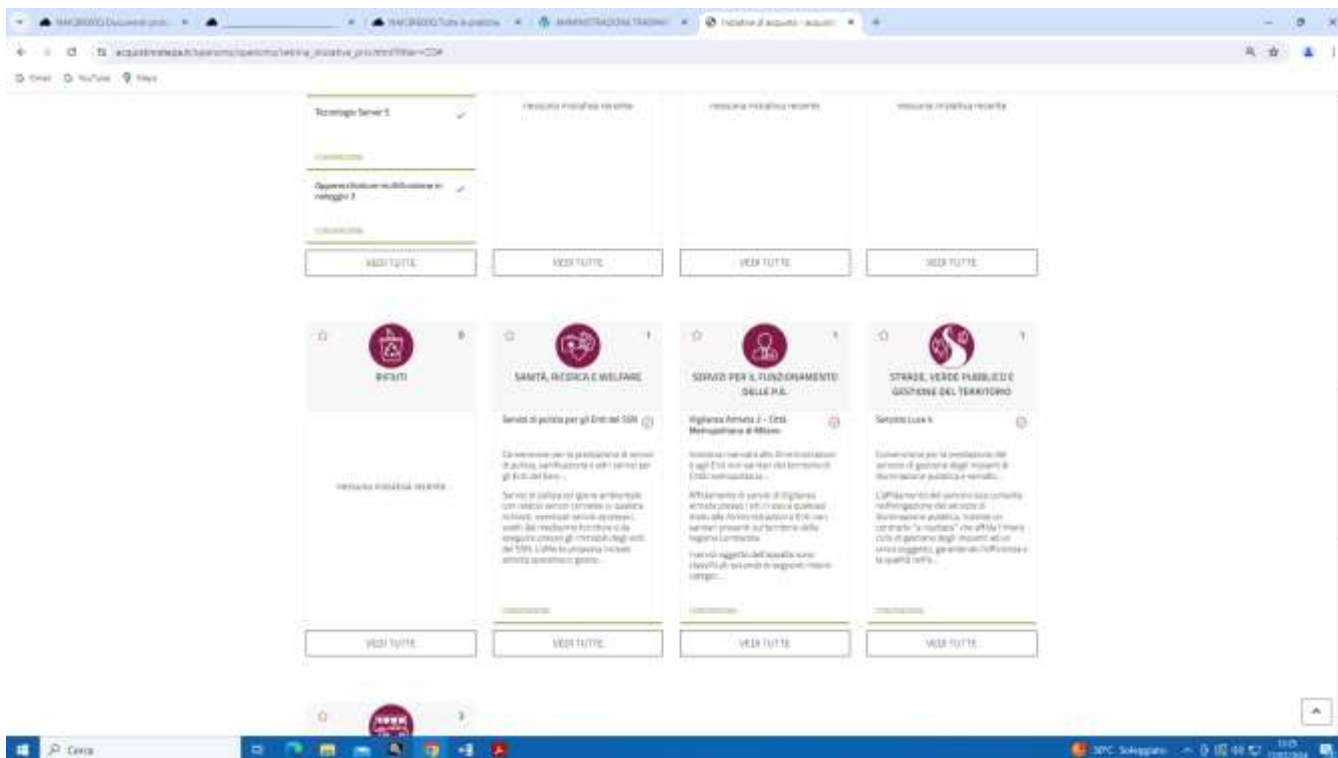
Tecnologie Server 5

Convenzione

Apparecchiature multifunzione in noleggio 3

Convenzione

VEDI TUTTE

Nessuna iniziativa recente

VEDI TUTTE

Nessuna iniziativa recente

VEDI TUTTE

Nessuna iniziativa recente

VEDI TUTTE

RIFIUTI

Nessuna iniziativa recente

VEDI TUTTE

SANITÀ, RICERCA E WELFARE

Servizi di pulizia per gli Enti del SSN

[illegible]

VEDI TUTTE

SERVIZI PER IL FUNZIONAMENTO DELLE P.A.

Vigilanza Armata 2 - Città Metropolitana di Milano

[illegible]

VEDI TUTTE

STRADE, VERDE PUBBLICO E GESTIONE DEL TERRITORIO

Servizio Luce 4

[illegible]

VEDI TUTTE

Cerca

30°C Soleggiato